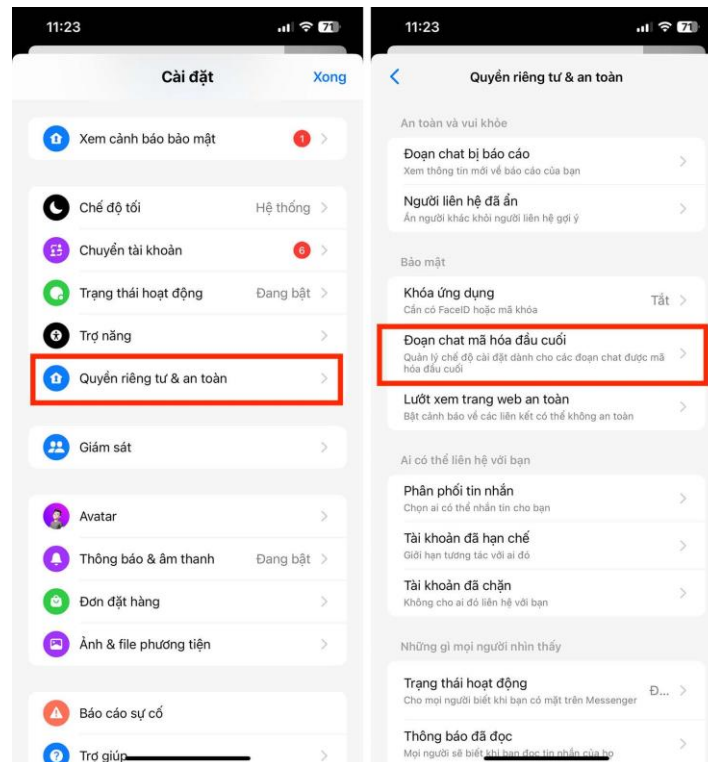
11:23

71

Cài đặt

Xong

Xem cảnh báo bảo mật

1

Chế độ tối

Hệ thống

Chuyển tài khoản

6

Trạng thái hoạt động

Đang bật

Trợ năng

Quyền riêng tư & an toàn

Giám sát

Avatar

Thông báo & âm thanh

Đang bật

Đơn đặt hàng

Ảnh & file phương tiện

Báo cáo sự cố

Trợ giúp

11:23

71

Quyền riêng tư & an toàn

An toàn và vui khỏe

Đoạn chat bị báo cáo
Xem thông tin mới về báo cáo của bạn

Người liên hệ đã ẩn
Ẩn người khác khỏi người liên hệ gợi ý

Bảo mật

Khóa ứng dụng
Cần có FaceID hoặc mã khóa

Tắt

Đoạn chat mã hóa đầu cuối
Quản lý chế độ cài đặt dành cho các đoạn chat được mã hóa đầu cuối

Lướt xem trang web an toàn
Bật cảnh báo về các liên kết có thể không an toàn

Ai có thể liên hệ với bạn

Phân phối tin nhắn
Chọn ai có thể nhắn tin cho bạn

Tài khoản đã hạn chế
Giới hạn tương tác với ai đó

Tài khoản đã chặn
Không cho ai đó liên hệ với bạn

Những gì mọi người nhìn thấy

Trạng thái hoạt động
Cho mọi người biết khi bạn có mặt trên Messenger

Đ...

Thông báo đã đọc
Mọi người sẽ biết khi bạn đọc tin nhắn của họ